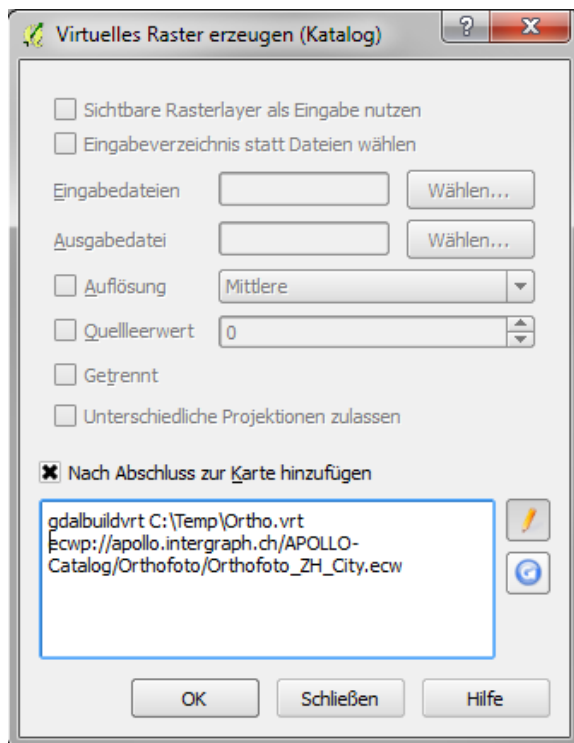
Virtuelles Raster erzeugen (Katalog)

?

x

Sichtbare Rasterlayer als Eingabe nutzen

Eingabeverzeichnis statt Dateien wählen

Eingabedateien

Wählen...

Ausgabedatei

Wählen...

Auflösung

Mittlere

Quellleerwert

0

Getrennt

Unterschiedliche Projektionen zulassen

Nach Abschluss zur Karte hinzufügen

gdalbuildvrt C:\Temp\Ortho.vrt ecwp://apollo.intergraph.ch/APOLLO-Catalog/Orthofoto/Orthofoto_ZH_City.ecw

OK

Schließen

Hilfe